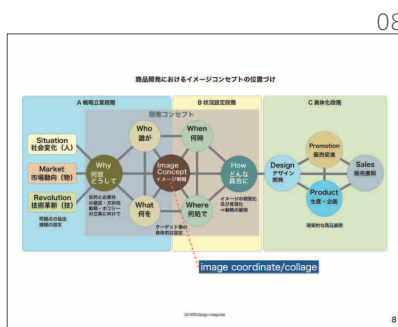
08

商品開発におけるイメージコンセプトの位置づけ

A 戦略立案段階

B 状況設定段階

C 具体化段階

開発コンセプト

Situation
社会変化（人）

Market
市場動向（物）

Revolution
技術革新（技）

Why
何故
どうして

Who
誰が

When
何時

Image Concept
イメージ戦略

How
どんな
具合に

What
何を

Where
何処で

Design
デザイン
展開

Promotion
販売促進

Sales
販売展開

Product
生産・企画

image coordinate/collage

8